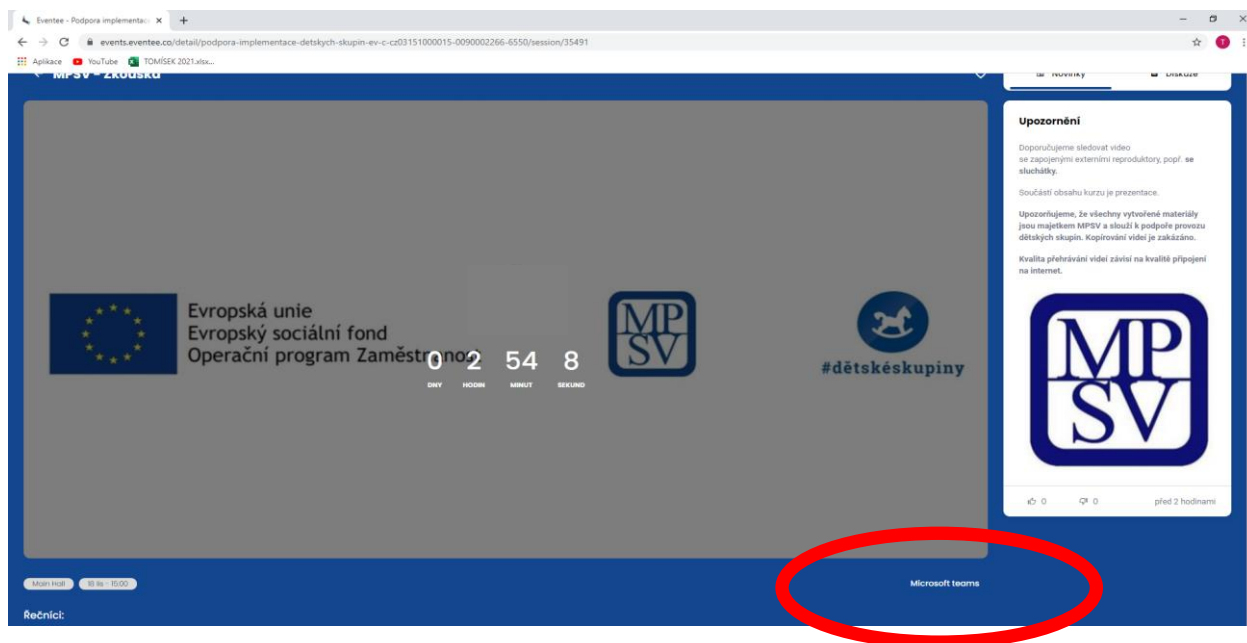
Eventee - Podpora implementac ×

events.eventee.co/detail/podpora-implementace-detskych-skupin-ev-c-cz03151000015-0090002266-6550/session/35491

Aplikace YouTube TOMÍSEK 2021.xlsx...

MPSV - Zkouška

Novinky Diskuze

Evropská unie
Evropský sociální fond
Operační program Zaměstnanost

MP SV

#dětskéskupiny

0 DNY 2 HODIN 54 MINUT 8 SEKUND

Upozornění

Doporučujeme sledovat video se zapojenými externími reproduktory, popř. se sluchátky.

Součástí obsahu kurzu je prezentace.

Upozorňujeme, že všechny vytvořené materiály jsou majetkem MPSV a slouží k podpoře provozu dětských skupin. Kopírování videí je zakázáno.

Kvalita přehrávání videí závisí na kvalitě připojení na internet.

MP SV

0 0 před 2 hodinami

Main Hall 16 lis - 15:00

Microsoft teams

Řečníci: